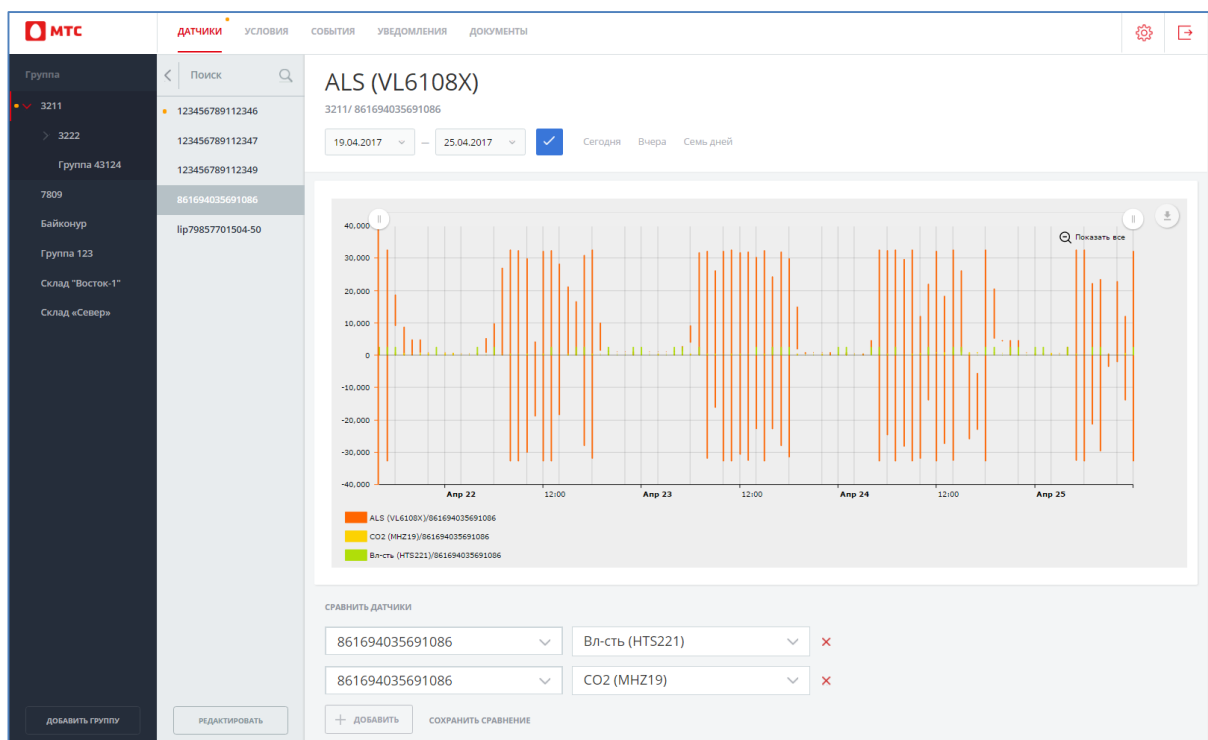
МТС

ДАТЧИКИ УСЛОВИЯ СОБЫТИЯ УВЕДОМЛЕНИЯ ДОКУМЕНТЫ

Группа
3211
3222
Группа 43124
7809
Байконур
Группа 123
Склад "Восток-1"
Склад «Север»

ДОБАВИТЬ ГРУППУ

Поиск
123456789112346
123456789112347
123456789112349
861694035691086
lip79857701504-50

РЕДАКТИРОВАТЬ

ALS (VL6108X)
3211/ 861694035691086

19.04.2017 — 25.04.2017 Сегодня Вчера Семь дней

Показать все

40,000
30,000
20,000
10,000
0
-10,000
-20,000
-30,000
-40,000
Апр 22 12:00 Апр 23 12:00 Апр 24 12:00 Апр 25

ALS (VL6108X)/861694035691086
CO2 (MHZ19)/861694035691086
Вл-сть (HTS221)/861694035691086

СРАВНИТЬ ДАТЧИКИ
861694035691086 Вл-сть (HTS221)
861694035691086 CO2 (MHZ19)
ДОБАВИТЬ СОХРАНИТЬ СРАВНЕНИЕ